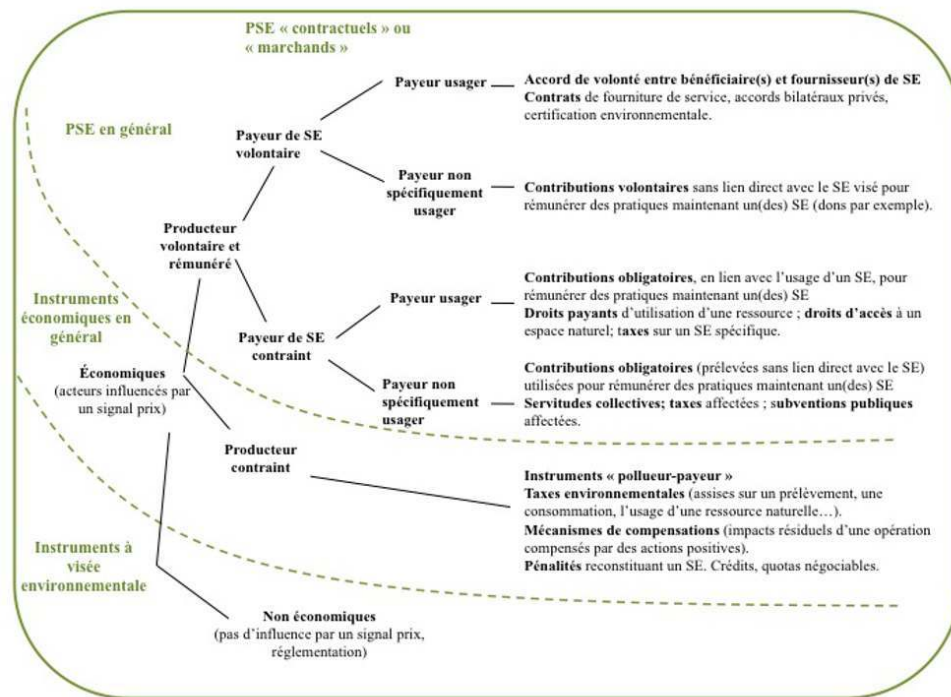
PSE « contractuels » ou « marchands »

PSE en général

Instruments économiques en général

Instruments à visée environnementale

Économiques (acteurs influencés par un signal prix)

Producteur volontaire et rémunéré

Payeur de SE volontaire

Payeur usager

Accord de volonté entre bénéficiaire(s) et fournisseur(s) de SE Contrats de fourniture de service, accords bilatéraux privés, certification environnementale.

Payeur non spécifiquement usager

Contributions volontaires sans lien direct avec le SE visé pour rémunérer des pratiques maintenant un(des) SE (dons par exemple).

Payeur de SE contraint

Payeur usager

Contributions obligatoires, en lien avec l'usage d'un SE, pour rémunérer des pratiques maintenant un(des) SE
Droits payants d'utilisation d'une ressource ; droits d'accès à un espace naturel; taxes sur un SE spécifique.

Payeur non spécifiquement usager

Contributions obligatoires (prélevées sans lien direct avec le SE) utilisées pour rémunérer des pratiques maintenant un(des) SE
Servitudes collectives; taxes affectées ; subventions publiques affectées.

Producteur contraint

Instruments « pollueur-payeur »
Taxes environnementales (assises sur un prélèvement, une consommation, l'usage d'une ressource naturelle…).
Mécanismes de compensations (impacts résiduels d'une opération compensés par des actions positives).
Pénalités reconstituant un SE. Crédits, quotas négociables.

Non économiques (pas d'influence par un signal prix, réglementation)